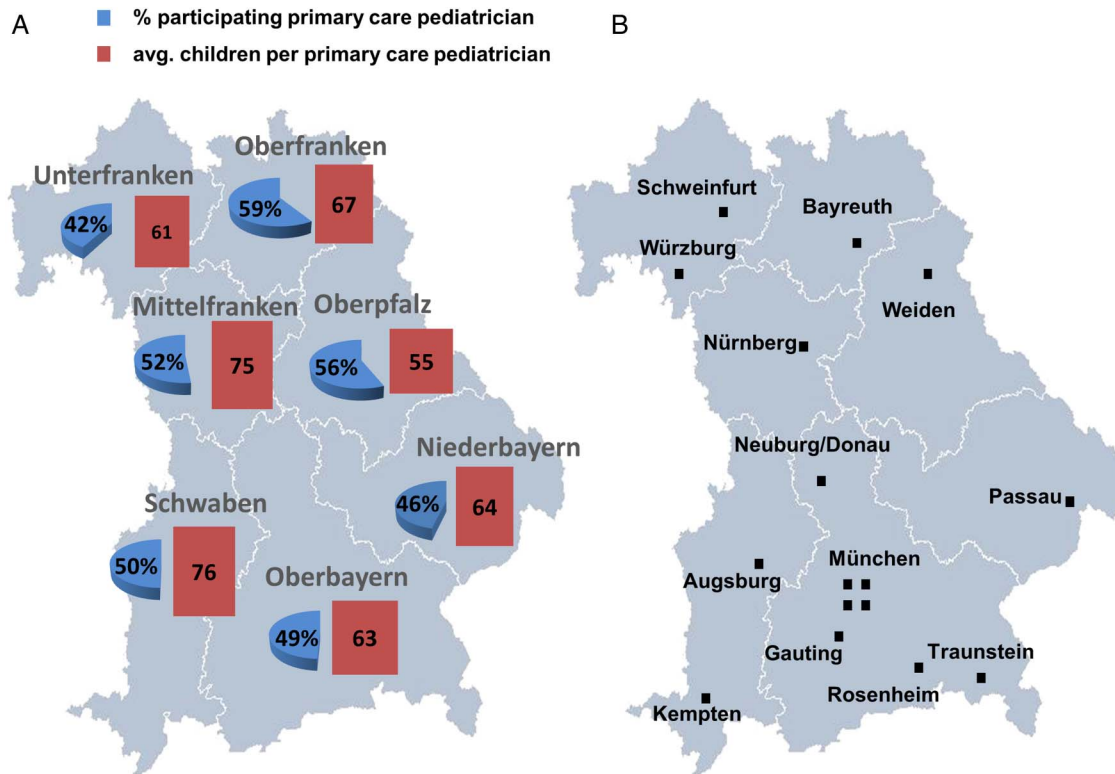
A

% participating primary care pediatrician

avg. children per primary care pediatrician

Unterfranken
42%
61

Oberfranken
59%
67

Mittelfranken
52%
75

Oberpfalz
56%
55

Niederbayern
46%
64

Schwaben
50%
76

Oberbayern
49%
63

B

Schweinfurt
Bayreuth
Würzburg
Weiden
Nürnberg
Neuburg/Donau
Passau
München
Augsburg
Gauting
Traunstein
Rosenheim
Kempten